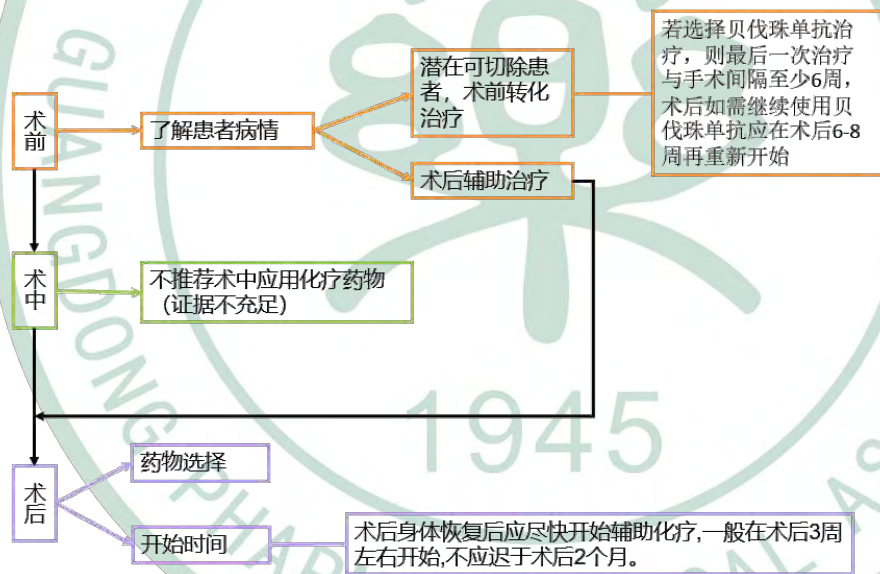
术前

了解患者病情

潜在可切除患者，术前转化治疗

若选择贝伐珠单抗治疗，则最后一次治疗与手术间隔至少6周，术后如需继续使用贝伐珠单抗应在术后6-8周再重新开始

术后辅助治疗

术中

不推荐术中应用化疗药物（证据不充足）

术后

药物选择

开始时间

术后身体恢复后应尽快开始辅助化疗,一般在术后3周左右开始,不应迟于术后2个月。

GUANGDONG PHAR 1945